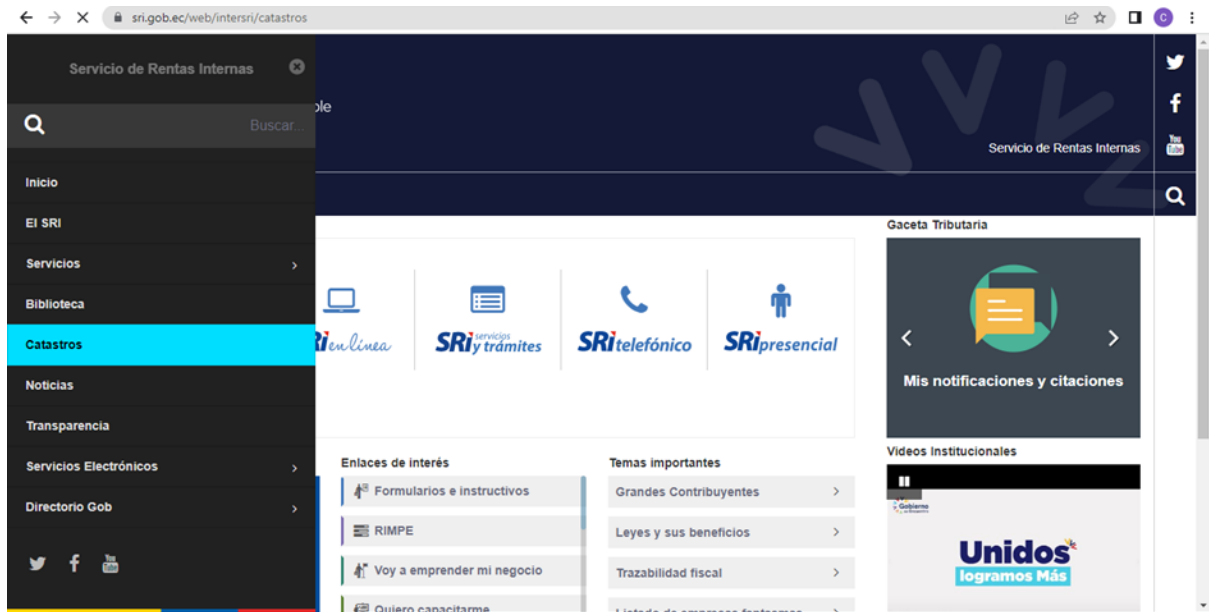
sri.gob.ec/web/intersri/catastros

Servicio de Rentas Internas

Buscar...

Inicio
El SRI
Servicios
Biblioteca
Catastros
Noticias
Transparencia
Servicios Electrónicos
Directorio Gob

ple

Servicio de Rentas Internas

SRI en línea
SRI servicios y trámites
SRI telefónico
SRI presencial

Enlaces de interés
Formularios e instructivos
RIMPE
Voy a emprender mi negocio
Quiero capacitarme

Temas importantes
Grandes Contribuyentes
Leyes y sus beneficios
Trazabilidad fiscal
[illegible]

Gaceta Tributaria
Mis notificaciones y citaciones

Videos Institucionales
Gobierno
Unidos logramos Más